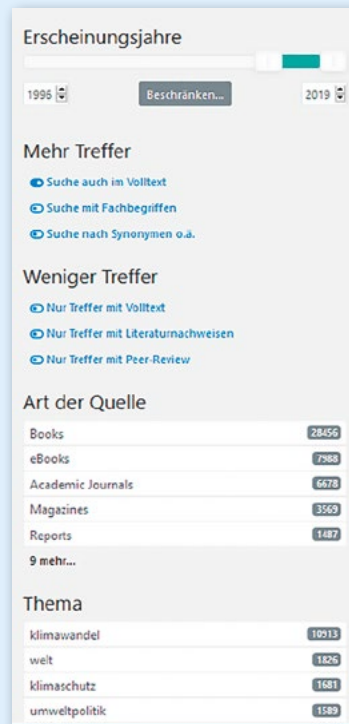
Erscheinungsjahre

1996

Beschränken...

2019

Mehr Treffer

Suche auch im Volltext

Suche mit Fachbegriffen

Suche nach Synonymen o.ä.

Weniger Treffer

Nur Treffer mit Volltext

Nur Treffer mit Literaturnachweisen

Nur Treffer mit Peer-Review

Art der Quelle

| | |
|---|---|
| Books | 28456 |
| eBooks | 7988 |
| Academic Journals | 6678 |
| Magazines | 3569 |
| Reports | 1487 |

9 mehr...

Thema

| | |
|---|---|
| klimawandel | 10913 |
| welt | 1826 |
| klimaschutz | 1681 |
| umweltpolitik | 1589 |